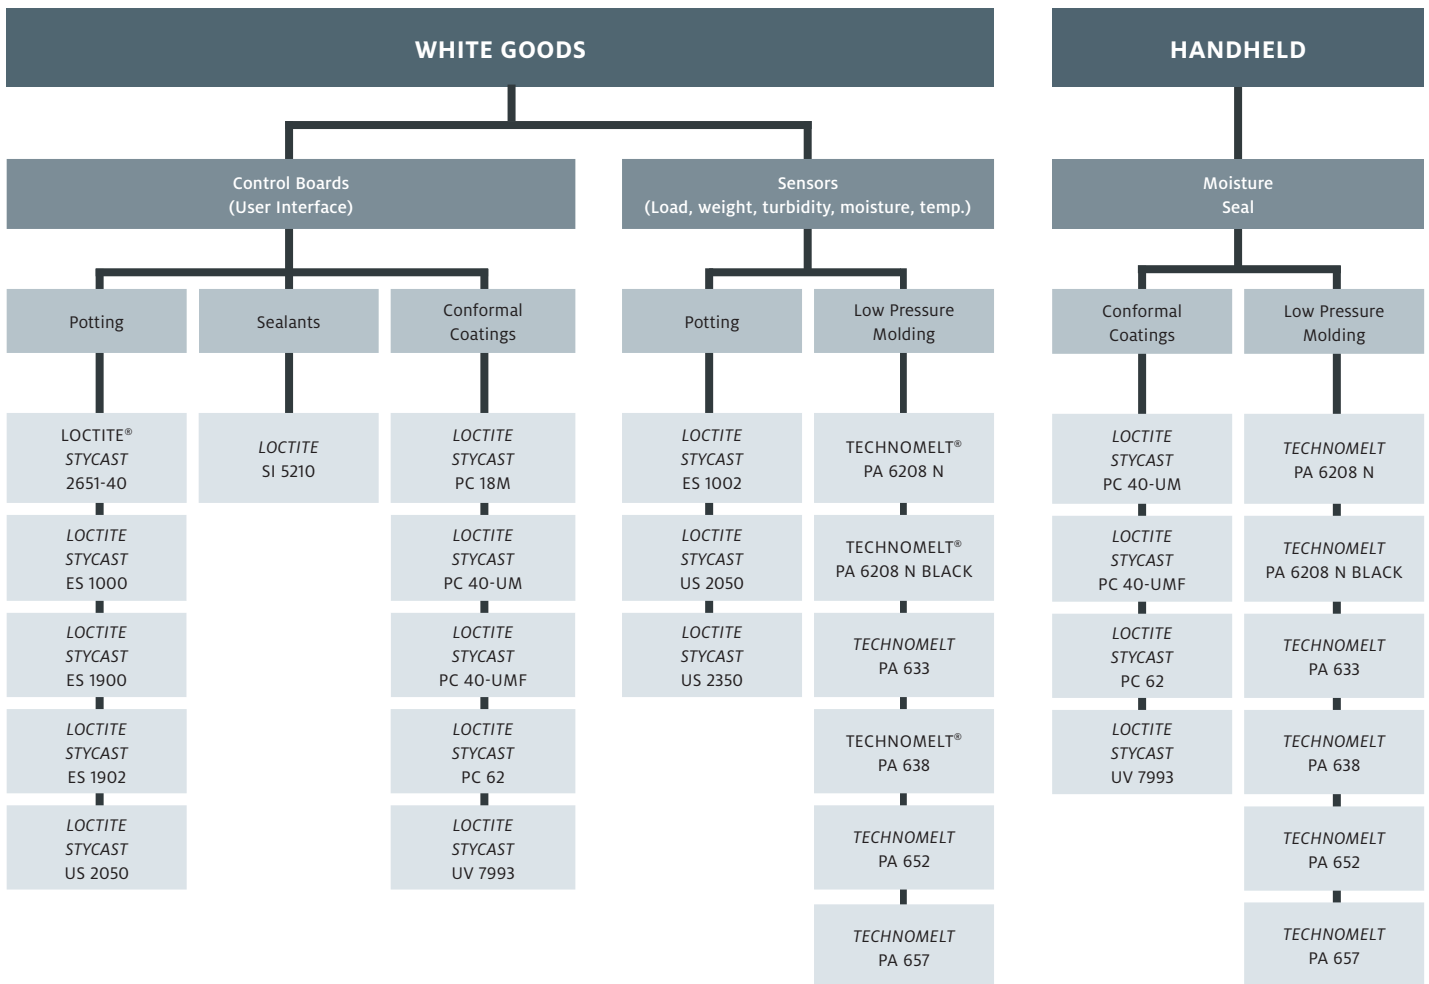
WHITE GOODS

Control Boards
(User Interface)

Potting

LOCTITE®
STYCAST
2651-40

LOCTITE
STYCAST
ES 1000

LOCTITE
STYCAST
ES 1900

LOCTITE
STYCAST
ES 1902

LOCTITE
STYCAST
US 2050

Sealants

LOCTITE
SI 5210

Conformal
Coatings

LOCTITE
STYCAST
PC 18M

LOCTITE
STYCAST
PC 40-UM

LOCTITE
STYCAST
PC 40-UMF

LOCTITE
STYCAST
PC 62

LOCTITE
STYCAST
UV 7993

Sensors
(Load, weight, turbidity, moisture, temp.)

Potting

LOCTITE
STYCAST
ES 1002

LOCTITE
STYCAST
US 2050

LOCTITE
STYCAST
US 2350

Low Pressure
Molding

TECHNOMELT®
PA 6208 N

TECHNOMELT®
PA 6208 N BLACK

TECHNOMELT
PA 633

TECHNOMELT®
PA 638

TECHNOMELT
PA 652

TECHNOMELT
PA 657

HANDHELD

Moisture
Seal

Conformal
Coatings

LOCTITE
STYCAST
PC 40-UM

LOCTITE
STYCAST
PC 40-UMF

LOCTITE
STYCAST
PC 62

LOCTITE
STYCAST
UV 7993

Low Pressure
Molding

TECHNOMELT
PA 6208 N

TECHNOMELT
PA 6208 N BLACK

TECHNOMELT
PA 633

TECHNOMELT
PA 638

TECHNOMELT
PA 652

TECHNOMELT
PA 657